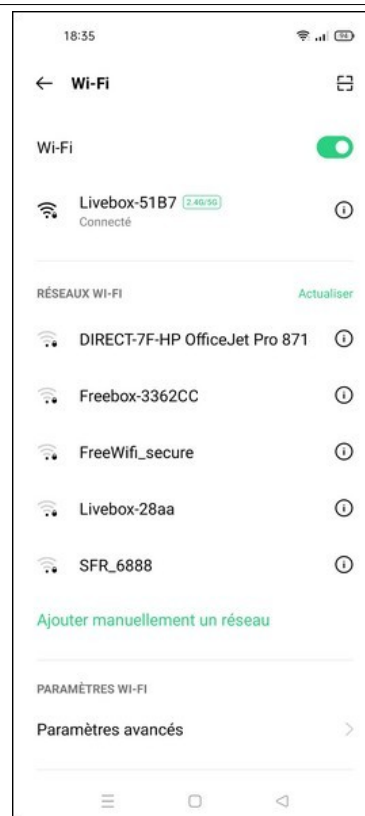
18:35

Wi-Fi

Wi-Fi

Livebox-51B7 2.4G/5G
Connecté

RÉSEAUX WI-FI
Actualiser

DIRECT-7F-HP OfficeJet Pro 871

Freebox-3362CC

FreeWifi_secure

Livebox-28aa

SFR_6888

Ajouter manuellement un réseau

PARAMÈTRES WI-FI

Paramètres avancés